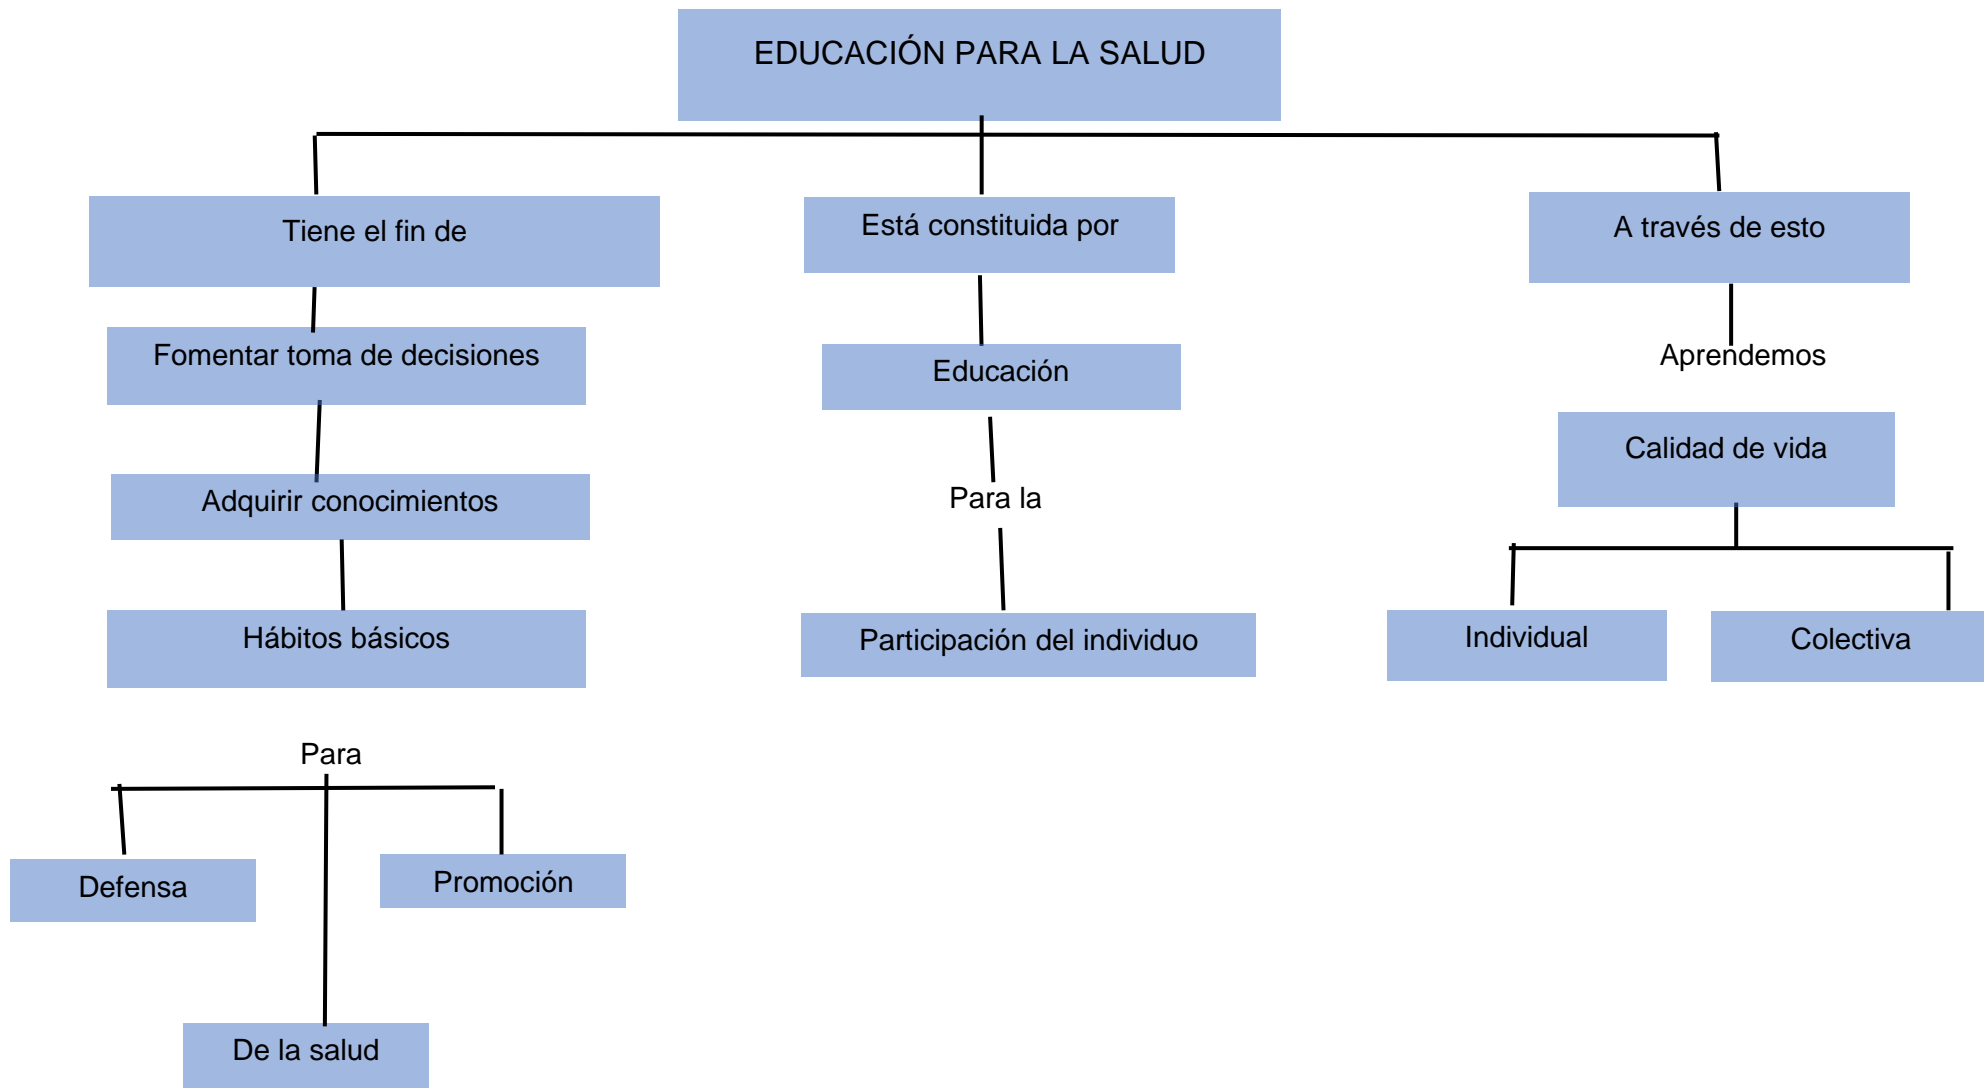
EDUCACIÓN PARA LA SALUD

Tiene el fin de

Fomentar toma de decisiones

Adquirir conocimientos

Hábitos básicos

Para

Defensa

Promoción

De la salud

Está constituida por

Educación

Para la

Participación del individuo

A través de esto

Aprendemos

Calidad de vida

Individual

Colectiva